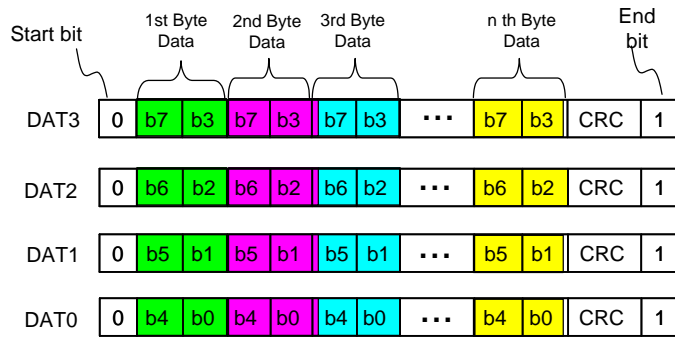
Start bit

1st Byte Data

2nd Byte Data

3rd Byte Data

n th Byte Data

End bit

| DAT3 | 0 | b7 | b3 | b7 | b3 | b7 | b3 | ... | b7 | b3 | CRC | 1 |
|---|---|---|---|---|---|---|---|---|---|---|---|---|
| DAT2 | 0 | b6 | b2 | b6 | b2 | b6 | b2 | ... | b6 | b2 | CRC | 1 |
| DAT1 | 0 | b5 | b1 | b5 | b1 | b5 | b1 | ... | b5 | b1 | CRC | 1 |
| DAT0 | 0 | b4 | b0 | b4 | b0 | b4 | b0 | ... | b4 | b0 | CRC | 1 |